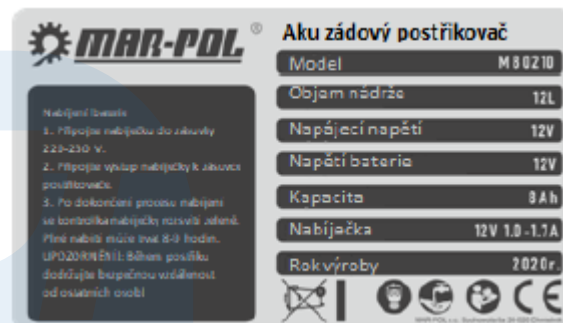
MAR-POL ®

Aku zádový postřikovač

| Model | M80210 |
|---|---|
| Objem nádrže | 12L |
| Napájecí napětí | 12V |
| Napětí baterie | 12V |
| Kapacita | 8Ah |
| Nabíječka | 12V 1.0 -1.1A |
| Rok výroby | 2020r. |

Nabíjení baterie
1. Připojte nabíječku do zásuvky 220-230 V.
2. Připojte výstup nabíječky k zásuvce postřikovače.
3. Po dokončení procesu nabíjení se kontrolka nabíječky rozsvítí zeleně. Plné nabití může trvat 8-9 hodin.
UPOZORNĚNÍ: Během postřiku dodržujte bezpečnou vzdálenost od ostatních osob!

CE

MAR-POL s.c. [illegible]